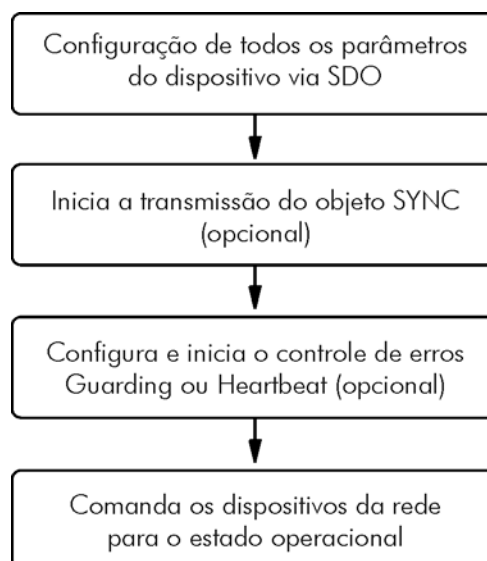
Configuração de todos os parâmetros do dispositivo via SDO

Inicia a transmissão do objeto SYNC (opcional)

Configura e inicia o controle de erros Guarding ou Heartbeat (opcional)

Comanda os dispositivos da rede para o estado operacional